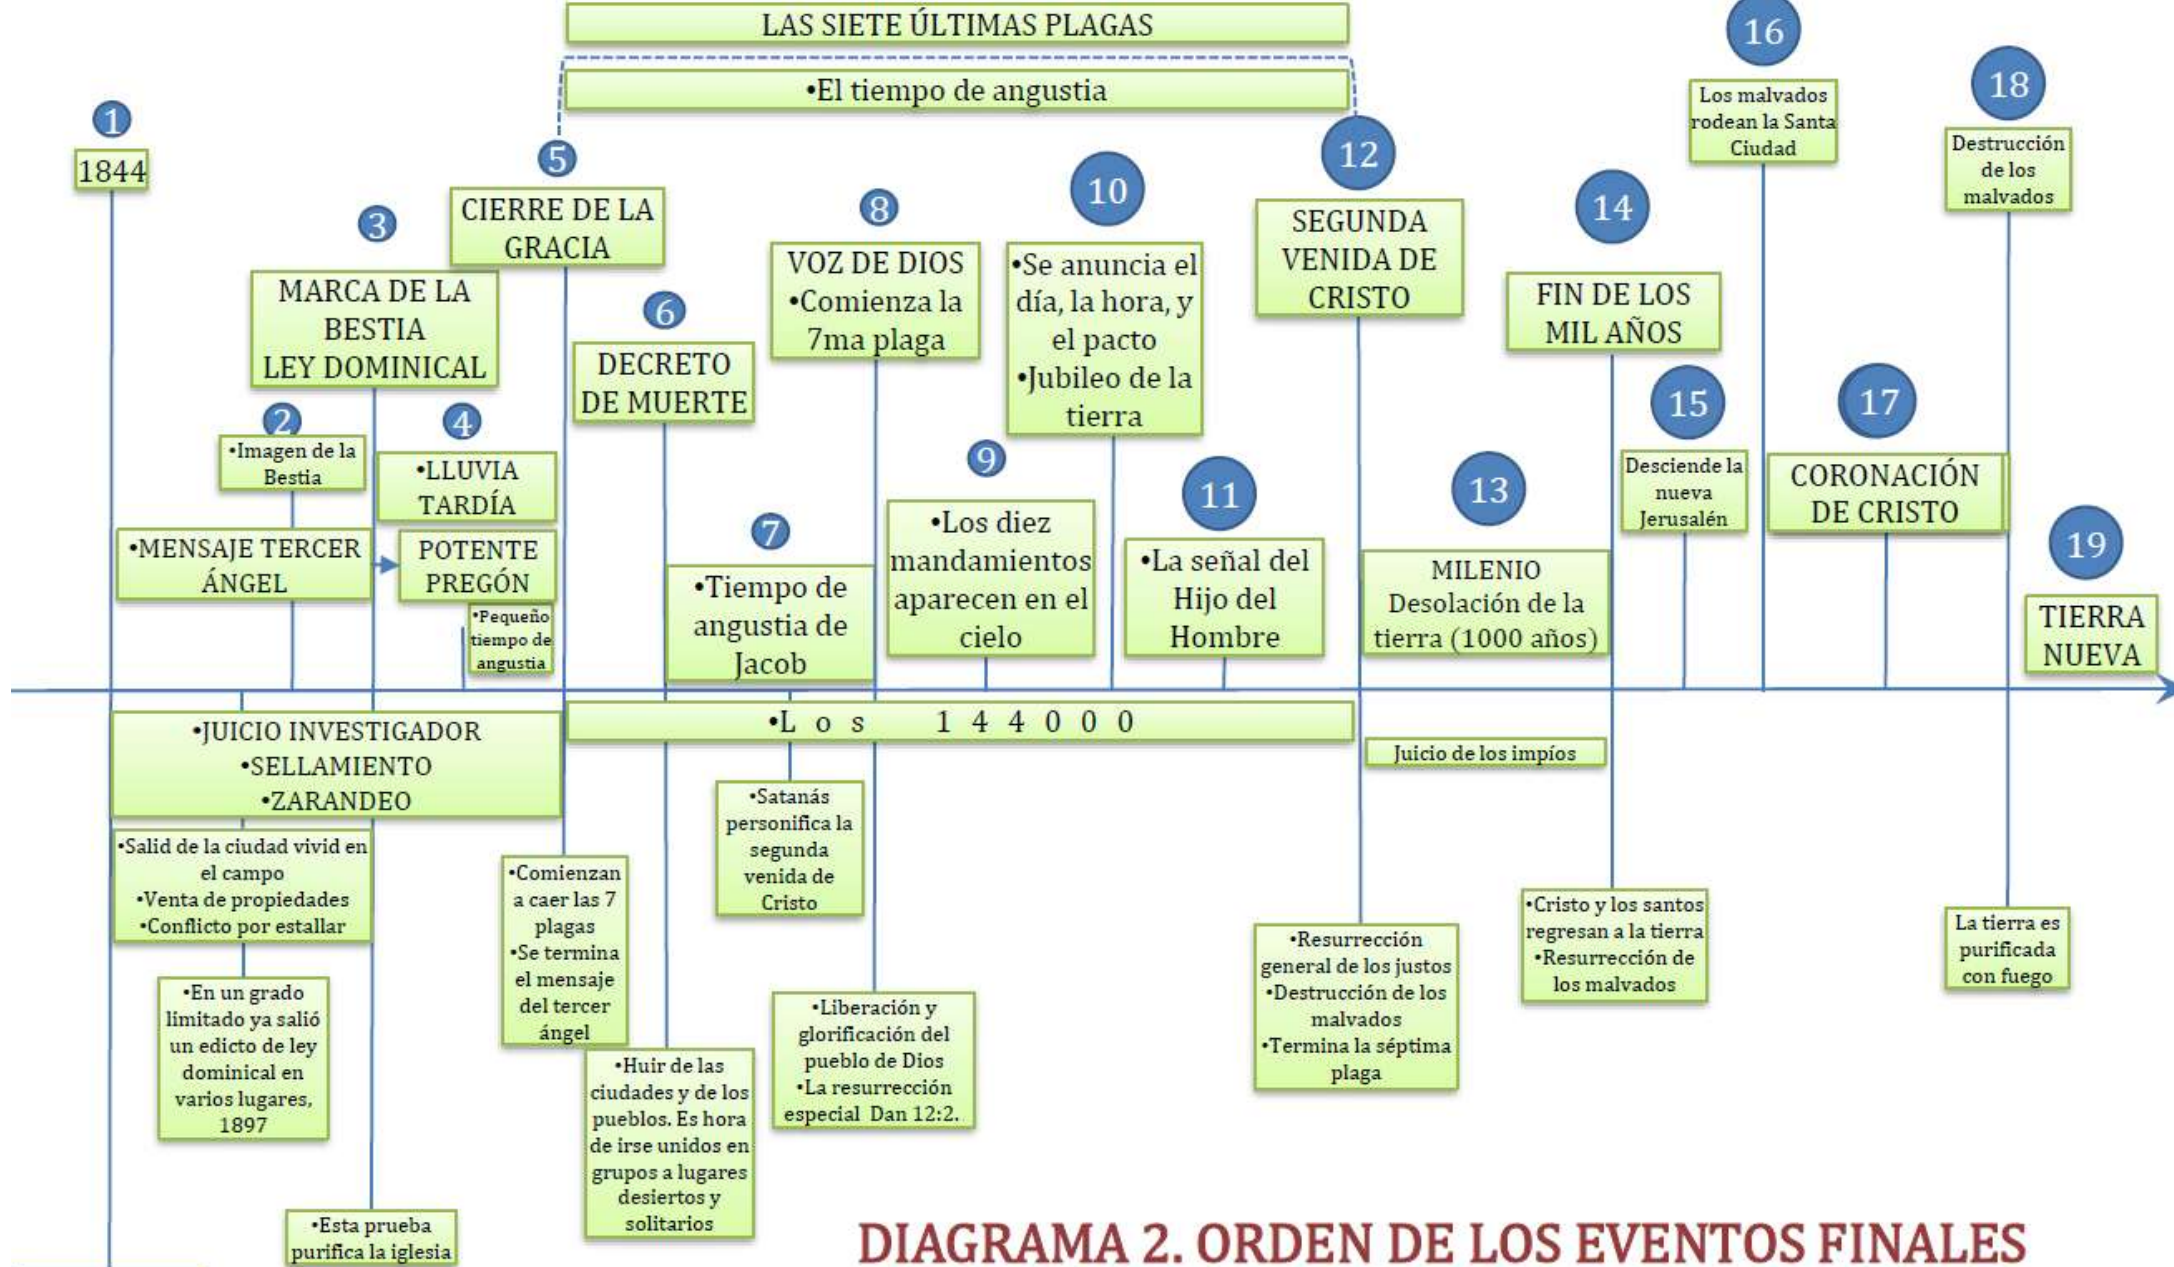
LAS SIETE ÚLTIMAS PLAGAS

•El tiempo de angustia

1
1844

2
•Imagen de la Bestia

3
MARCA DE LA BESTIA LEY DOMINICAL

4
•LLUVIA TARDÍA

•MENSAJE TERCER ÁNGEL

POTENTE PREGÓN

•Pequeño tiempo de angustia

5
CIERRE DE LA GRACIA

6
DECRETO DE MUERTE

7
•Tiempo de angustia de Jacob

8
VOZ DE DIOS
•Comienza la 7ma plaga

9
•Los diez mandamientos aparecen en el cielo

10
•Se anuncia el día, la hora, y el pacto
•Jubileo de la tierra

11
•La señal del Hijo del Hombre

12
SEGUNDA VENIDA DE CRISTO

13
MILENIO
Desolación de la tierra (1000 años)

14
FIN DE LOS MIL AÑOS

15
Desciende la nueva Jerusalén

16
Los malvados rodean la Santa Ciudad

17
CORONACIÓN DE CRISTO

18
Destrucción de los malvados

19
TIERRA NUEVA

•JUICIO INVESTIGADOR
•SELLAMIENTO
•ZARANDEO

•L o s 1 4 4 0 0 0

Juicio de los impíos

•Salid de la ciudad vivid en el campo
•Venta de propiedades
•Conflicto por estallar

•En un grado limitado ya salió un edicto de ley dominical en varios lugares, 1897

•Esta prueba purifica la iglesia

•Comienzan a caer las 7 plagas
•Se termina el mensaje del tercer ángel

•Huir de las ciudades y de los pueblos. Es hora de irse unidos en grupos a lugares desiertos y solitarios

•Satanás personifica la segunda venida de Cristo

•Liberación y glorificación del pueblo de Dios
•La resurrección especial Dan 12:2.

•Resurrección general de los justos
•Destrucción de los malvados
•Termina la séptima plaga

•Cristo y los santos regresan a la tierra
•Resurrección de los malvados

La tierra es purificada con fuego

DIAGRAMA 2. ORDEN DE LOS EVENTOS FINALES